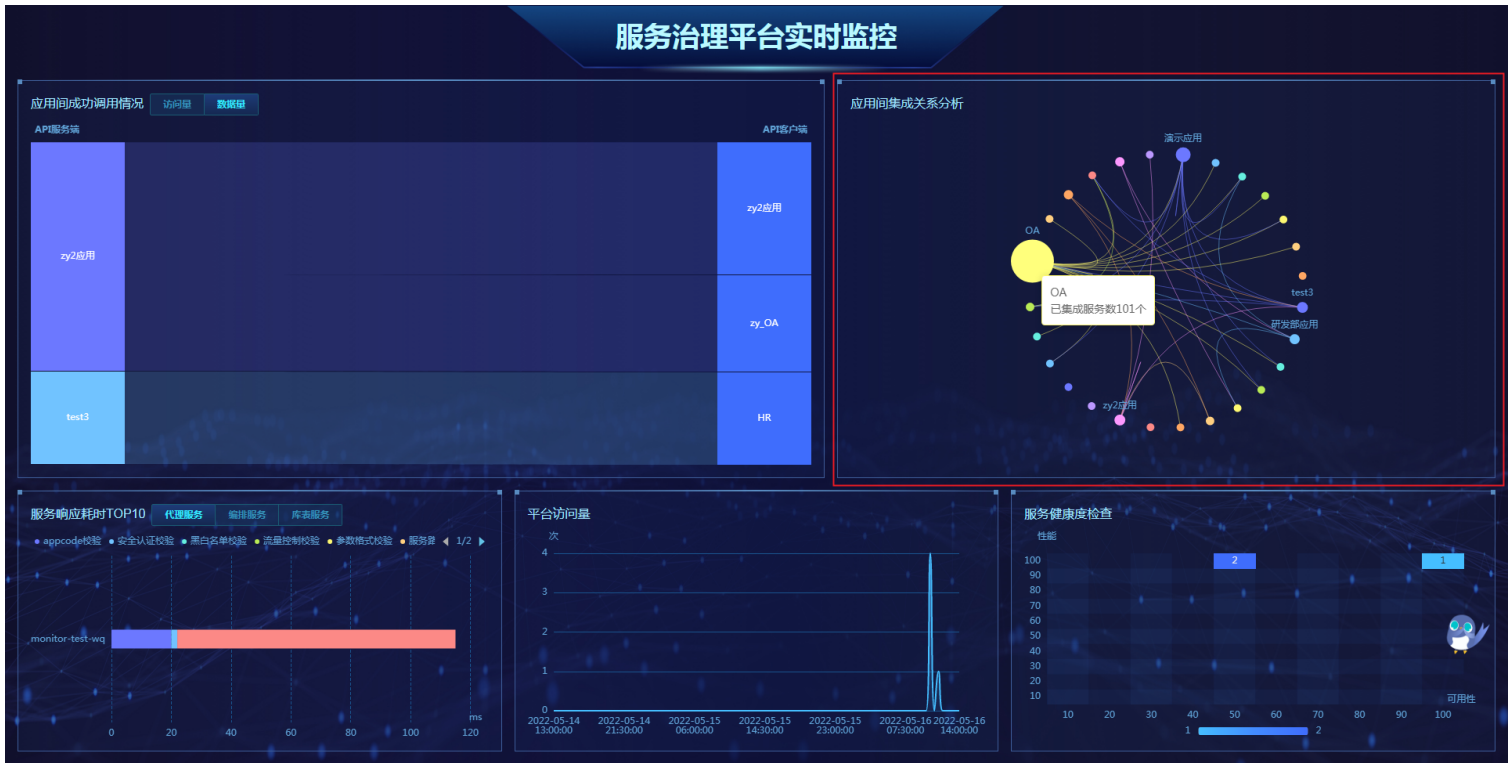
服务治理平台实时监控

应用间成功调用情况 访问量 数据量

API服务端 API客户端

zy2应用
test3
zy2应用
zy_OA
HR

应用间集成关系分析

演示应用
OA
OA
已集成服务数101个
test3
研发部应用
zy2应用

服务响应耗时TOP10 代理服务 编排服务 库表服务

appcode校验 安全认证校验 黑白名单校验 流量控制校验 参数格式校验 服务异 1/2

monitor-test-wq

ms
0 20 40 60 80 100 120

平台访问量

次
4
3
2
1
0
2022-05-14 13:00:00
2022-05-14 21:30:00
2022-05-15 06:00:00
2022-05-15 14:30:00
2022-05-15 23:00:00
2022-05-16 07:30:00
2022-05-16 14:00:00

服务健康度检查

性能
100
90
80
70
60
50
40
30
20
10
2
1
可用性
10 20 30 40 50 60 70 80 90 100
1 2